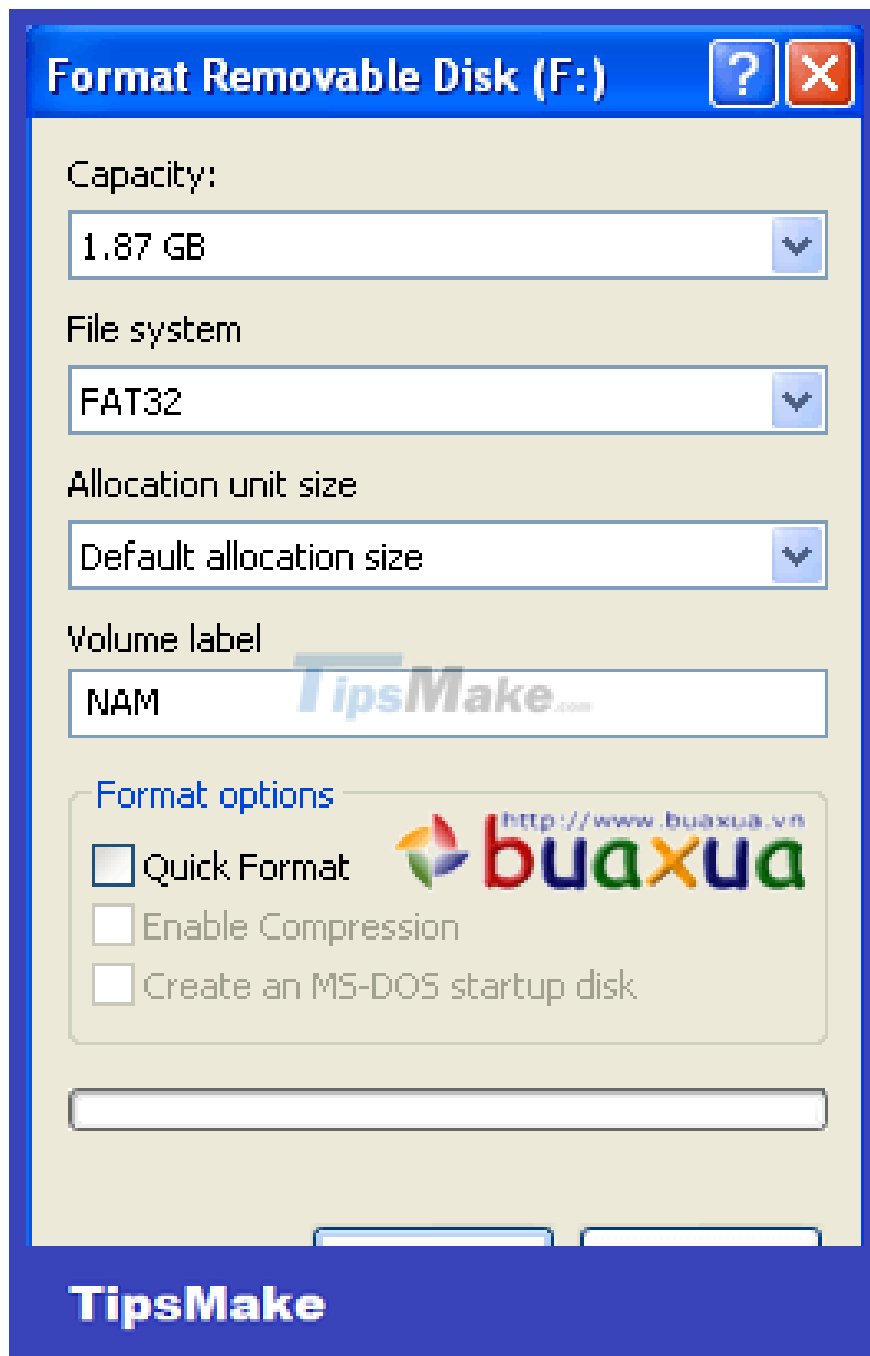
Format Removable Disk (F:)

?

Capacity:

1.87 GB

File system

FAT32

Allocation unit size

Default allocation size

Volume label

NAM

TipsMake.com

Format options

http://www.buaxua.vn

buaxua

Quick Format

Enable Compression

Create an MS-DOS startup disk

TipsMake